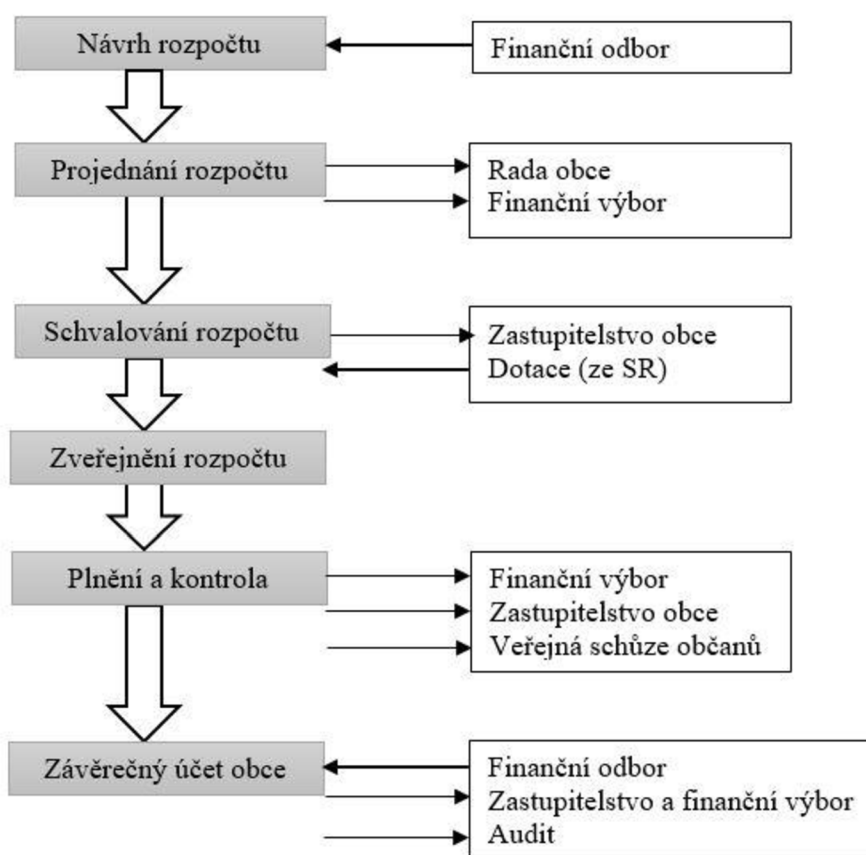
Návrh rozpočtu

Finanční odbor

Projednání rozpočtu

Rada obce
Finanční výbor

Schvalování rozpočtu

Zastupitelstvo obce
Dotace (ze SR)

Zveřejnění rozpočtu

Plnění a kontrola

Finanční výbor
Zastupitelstvo obce
Veřejná schůze občanů

Závěrečný účet obce

Finanční odbor
Zastupitelstvo a finanční výbor
Audit